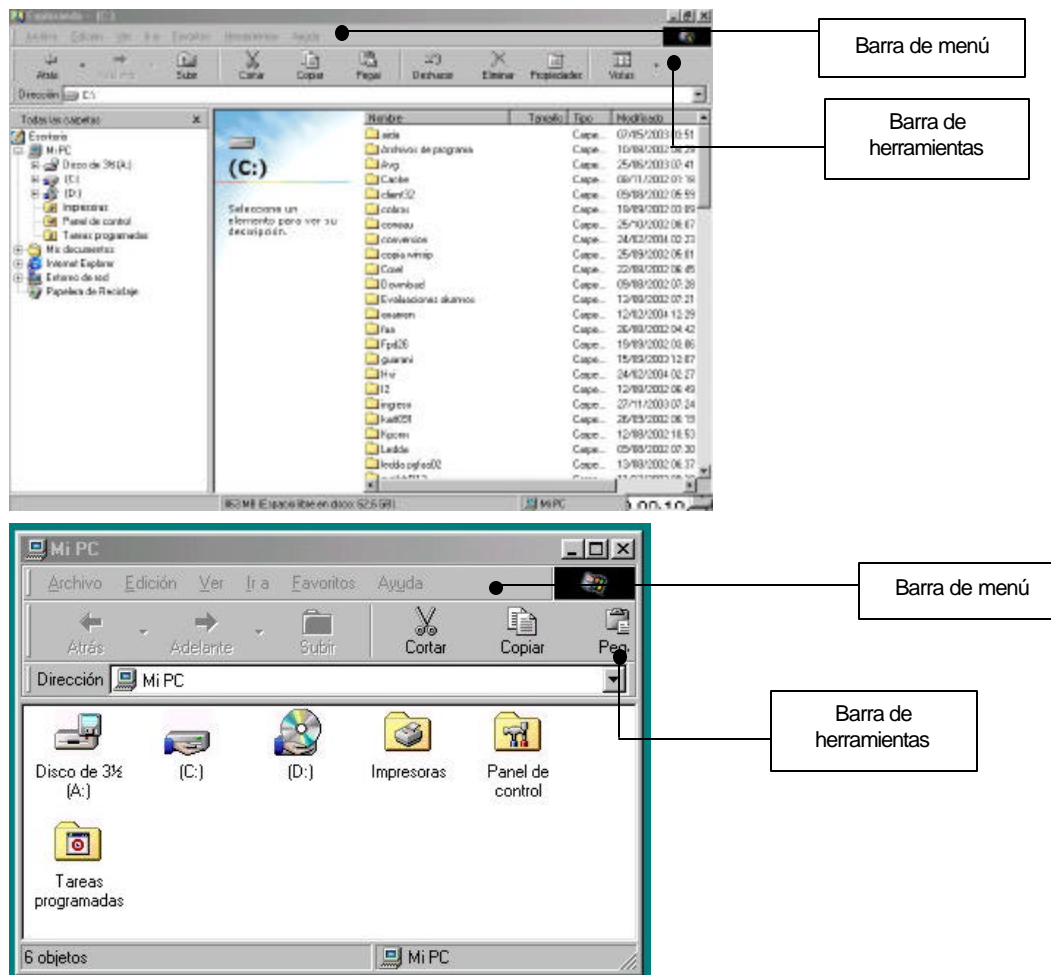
Explorando - (C:)

Archivo Edición Ver Ir a Favoritos Herramientas Ayuda

Atrás Adelante Subir Cortar Copiar Pegar Deshacer Eliminar Propiedades Vistas

Dirección C:\

Barra de menú

Barra de herramientas

Todas las carpetas

Escritorio
Mi PC
Disco de 3½ (A:)
(C:)
(D:)
Impresoras
Panel de control
Tareas programadas
Mis documentos
Internet Explorer
Entorno de red
Papelera de Reciclaje

(C:)

Seleccione un elemento para ver su descripción.

| Nombre | Tamaño | Tipo | Modificado |
|---|---|---|---|
| aeda | | Carpe... | 07/05/2003 03:51 |
| Archivos de programa | | Carpe... | 10/09/2002 06:29 |
| Avg | | Carpe... | 25/06/2003 02:41 |
| Canbe | | Carpe... | 08/11/2002 01:18 |
| client32 | | Carpe... | 05/09/2002 05:59 |
| cobros | | Carpe... | 10/09/2002 03:09 |
| correau | | Carpe... | 25/10/2002 08:07 |
| conversion | | Carpe... | 24/02/2004 02:23 |
| copia winzip | | Carpe... | 25/09/2002 06:01 |
| Corel | | Carpe... | 22/09/2002 06:45 |
| Download | | Carpe... | 09/09/2002 07:38 |
| Evaluaciones alumnos | | Carpe... | 13/09/2002 07:21 |
| examen | | Carpe... | 12/02/2004 12:39 |
| fas | | Carpe... | 20/09/2002 04:42 |
| Fpd26 | | Carpe... | 19/09/2002 03:06 |
| guarani | | Carpe... | 15/09/2003 12:07 |
| Hv | | Carpe... | 24/02/2004 02:27 |
| I2 | | Carpe... | 12/09/2002 06:49 |
| ingreso | | Carpe... | 27/11/2003 07:24 |
| kad051 | | Carpe... | 26/09/2002 06:18 |
| Kpcom | | Carpe... | 12/09/2002 10:53 |
| Laddie | | Carpe... | 05/09/2002 07:30 |
| leoldo pgfed02 | | Carpe... | 13/09/2002 06:37 |

863 MB (Espacio libre en disco: 52,6 GB) Mi PC

Mi PC

Archivo Edición Ver Ir a Favoritos Ayuda

Barra de menú

Atrás Adelante Subir Cortar Copiar Peg.

Dirección Mi PC

Barra de herramientas

Disco de 3½ (A:)
(C:)
(D:)
Impresoras
Panel de control
Tareas programadas

6 objetos
Mi PC